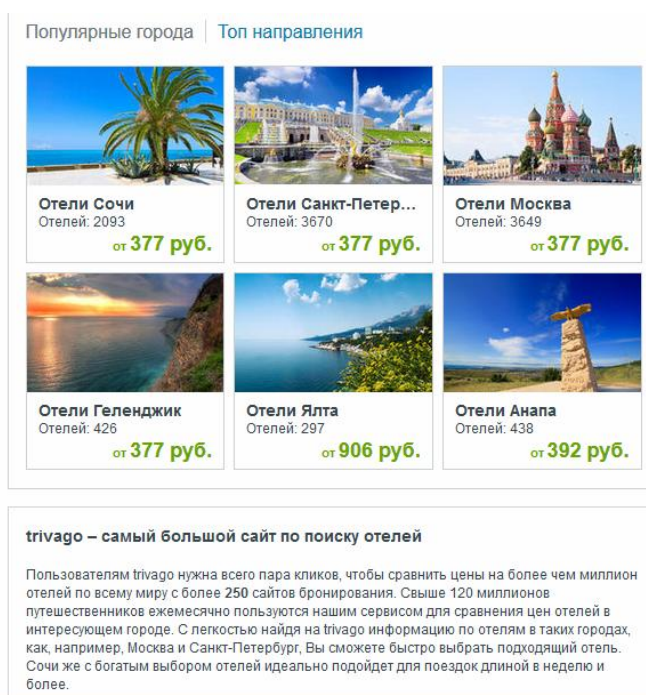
Популярные города | Топ направления

Отели Сочи
Отелей: 2093
от 377 руб.

Отели Санкт-Петер...
Отелей: 3670
от 377 руб.

Отели Москва
Отелей: 3649
от 377 руб.

Отели Геленджик
Отелей: 426
от 377 руб.

Отели Ялта
Отелей: 297
от 906 руб.

Отели Анапа
Отелей: 438
от 392 руб.

trivago – самый большой сайт по поиску отелей

Пользователям trivago нужна всего пара кликов, чтобы сравнить цены на более чем миллион отелей по всему миру с более 250 сайтов бронирования. Свыше 120 миллионов путешественников ежемесячно пользуются нашим сервисом для сравнения цен отелей в интересующем городе. С легкостью найдя на trivago информацию по отелям в таких городах, как, например, Москва и Санкт-Петербург, Вы сможете быстро выбрать подходящий отель. Сочи же с богатым выбором отелей идеально подойдет для поездок длиной в неделю и более.